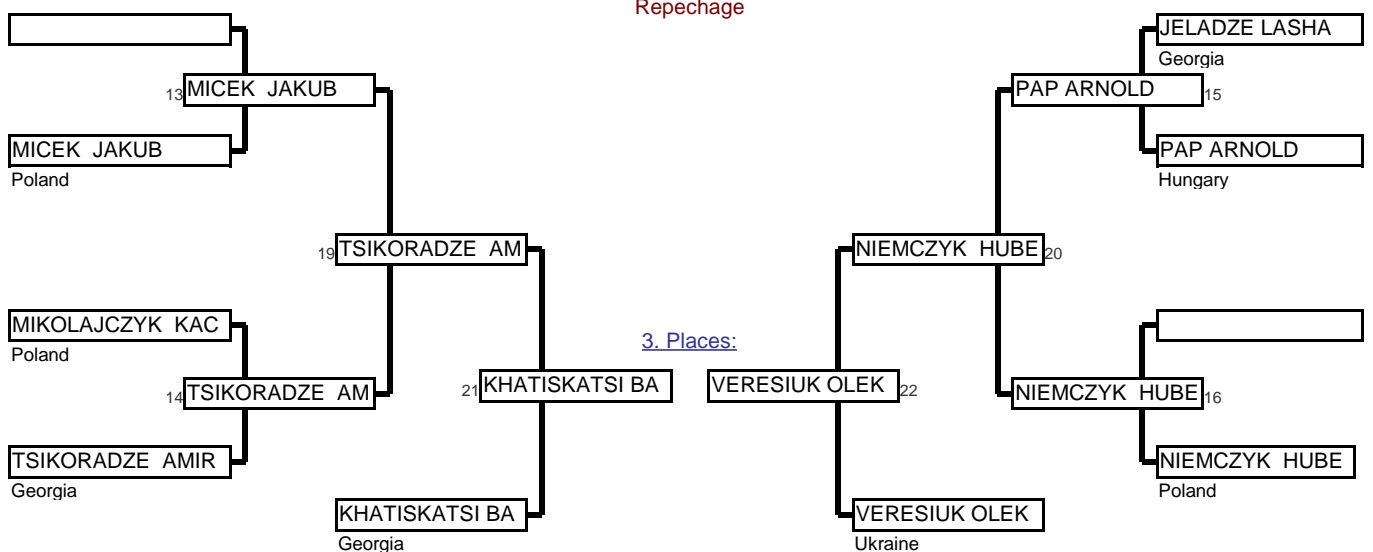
Repechage

MICEK JAKUB
Poland

13 MICEK JAKUB

MIKOLAJCZYK KAC
Poland

14 TSIKORADZE AM

TSIKORADZE AMIR
Georgia

19 TSIKORADZE AM

21 KHATISKATSI BA

KHATISKATSI BA
Georgia

3. Places:

VERESIUK OLEK 22

VERESIUK OLEK
Ukraine

NIEMCZYK HUBE 20

JELADZE LASHA
Georgia

PAP ARNOLD 15

PAP ARNOLD
Hungary

NIEMCZYK HUBE 16

NIEMCZYK HUBE
Poland